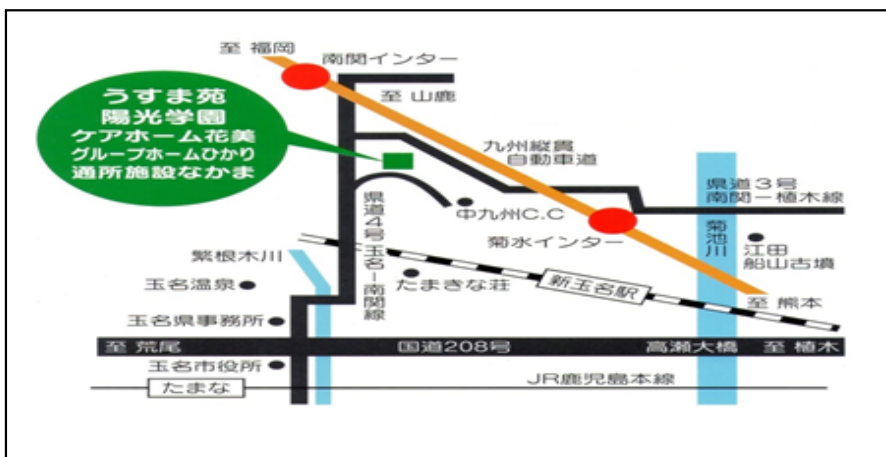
至 福岡

南関インター

うすま苑
陽光学園
ケアホーム花美
グループホームひかり
通所施設なかま

至 山鹿

九州縦貫
自動車道

県道4号
玉名ー南関線

中九州C.C

県道3号
南関ー植木線

菊池川

菊水インター

江田
船山古墳

繁根木川

玉名温泉

たまきな荘

新玉名駅

至 熊本

玉名県事務所

至 荒尾

国道208号

高瀬大橋

至 植木

玉名市役所

たまな

JR鹿児島本線